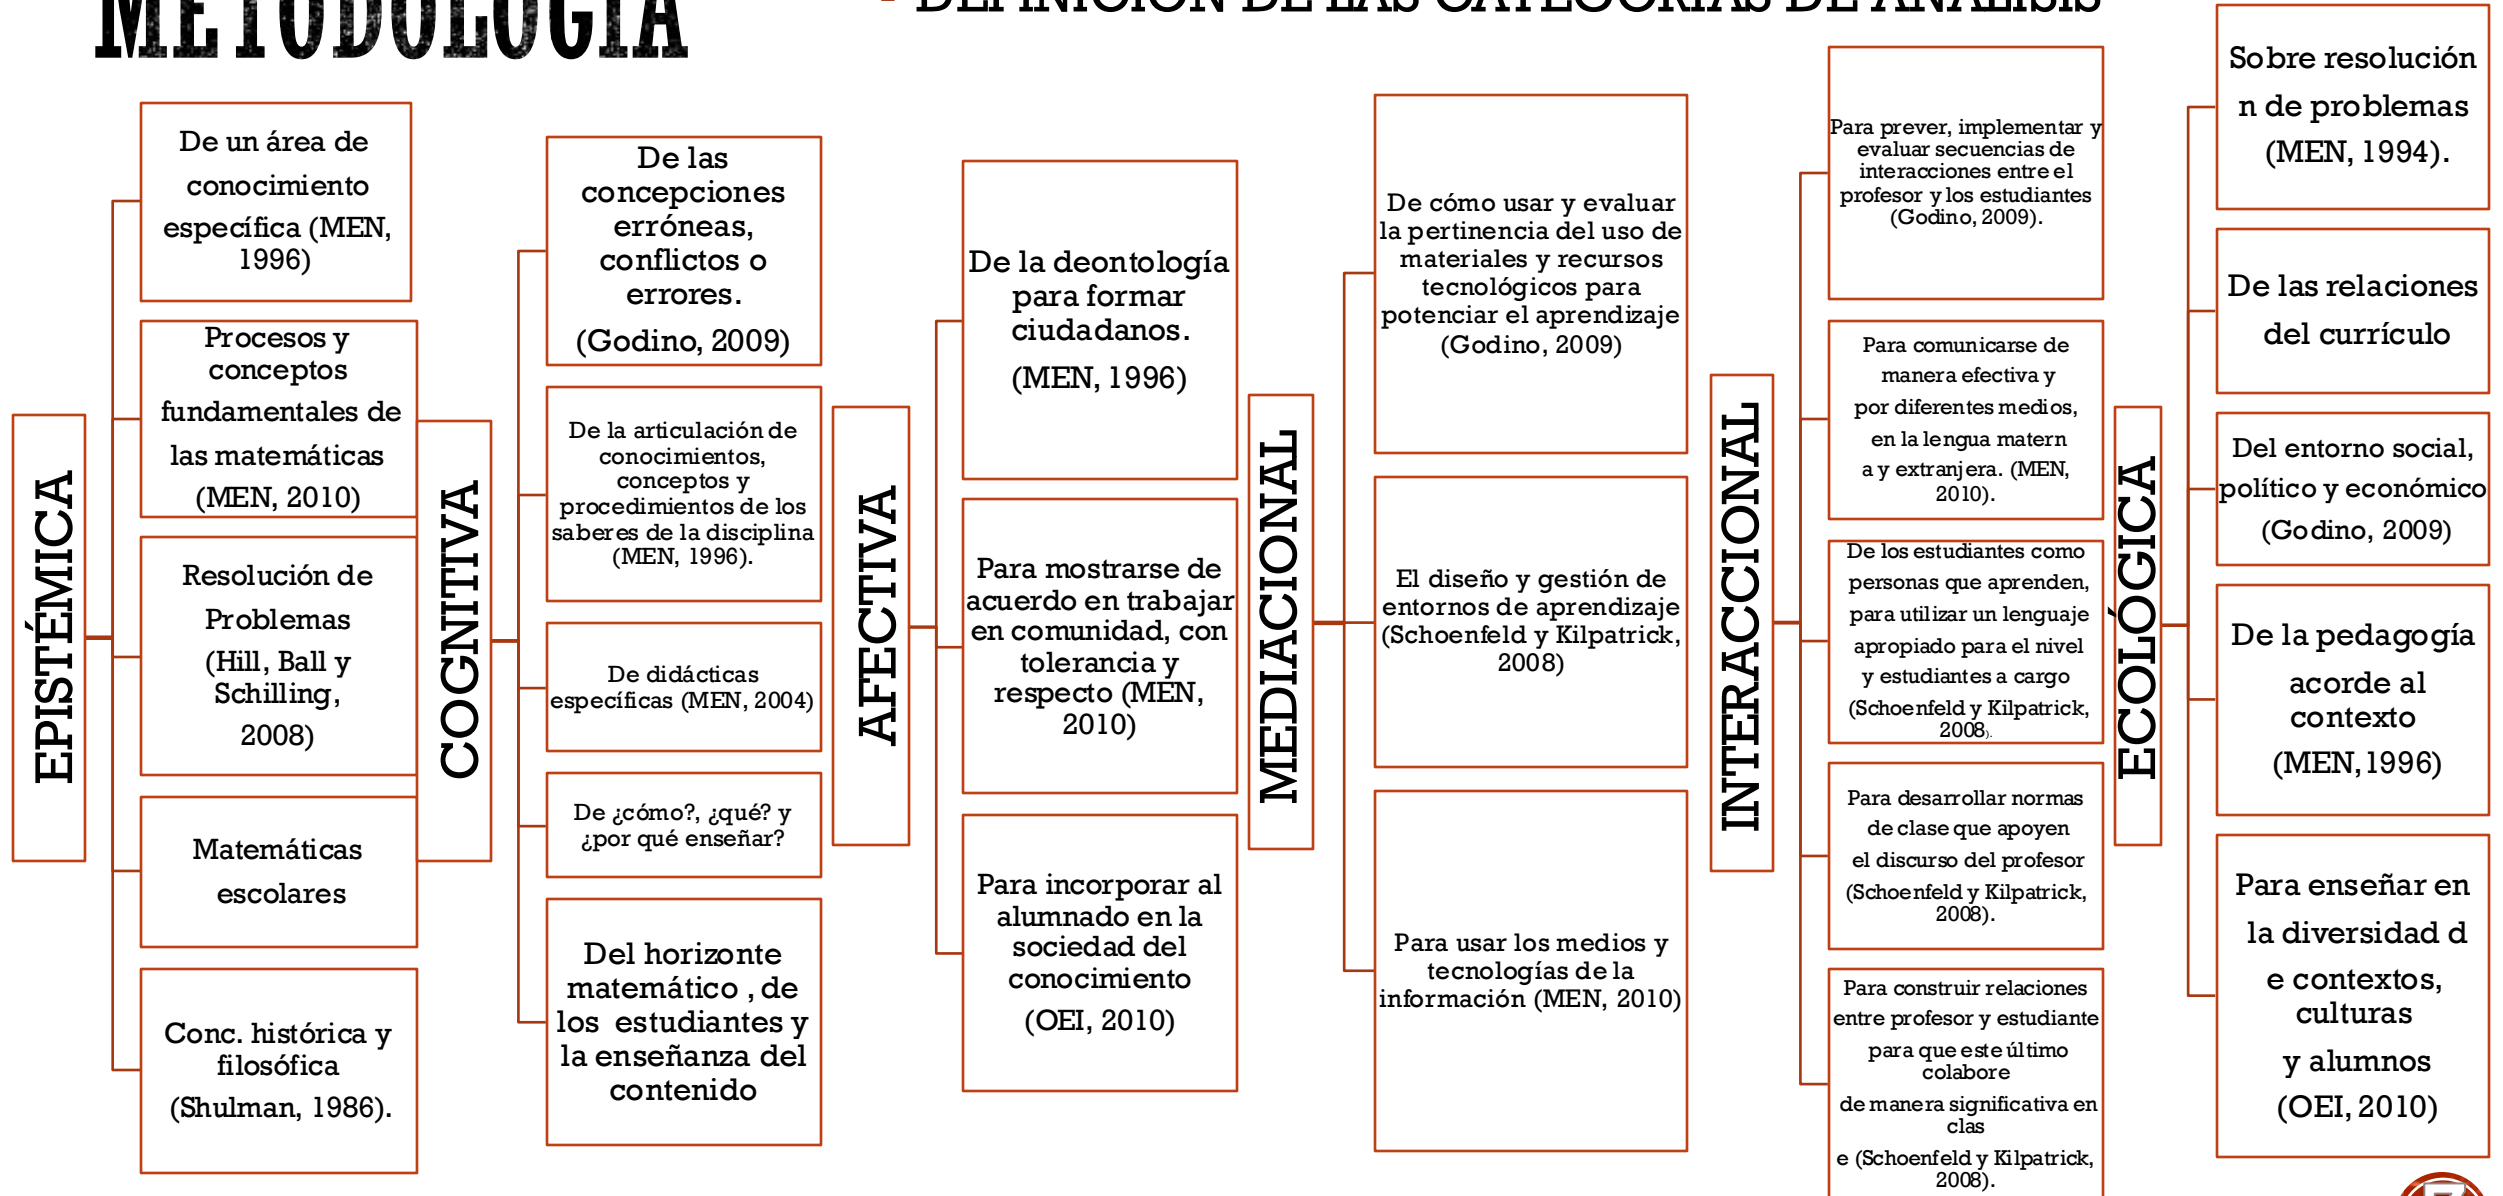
METODOLOGIA

- DEFINICIÓN DE LAS CATEGORÍAS DE ANÁLISIS

EPISTÉMICA

De un área de conocimiento específica (MEN, 1996)

Procesos y conceptos fundamentales de las matemáticas (MEN, 2010)

Resolución de Problemas (Hill, Ball y Schilling, 2008)

Matemáticas escolares

Conc. histórica y filosófica (Shulman, 1986).

COGNITIVA

De las concepciones erróneas, conflictos o errores. (Godino, 2009)

De la articulación de conocimientos, conceptos y procedimientos de los saberes de la disciplina (MEN, 1996).

De didácticas específicas (MEN, 2004)

De ¿cómo?, ¿qué? y ¿por qué enseñar?

Del horizonte matemático , de los estudiantes y la enseñanza del contenido

AFECTIVA

De la deontología para formar ciudadanos. (MEN, 1996)

Para mostrarse de acuerdo en trabajar en comunidad, con tolerancia y respecto (MEN, 2010)

Para incorporar al alumnado en la sociedad del conocimiento (OEI, 2010)

MEDIACIONAL

De cómo usar y evaluar la pertinencia del uso de materiales y recursos tecnológicos para potenciar el aprendizaje (Godino, 2009)

El diseño y gestión de entornos de aprendizaje (Schoenfeld y Kilpatrick, 2008)

Para usar los medios y tecnologías de la información (MEN, 2010)

INTERACCIONAL

Para prever, implementar y evaluar secuencias de interacciones entre el profesor y los estudiantes (Godino, 2009).

Para comunicarse de manera efectiva y por diferentes medios, en la lengua matern a y extranjera. (MEN, 2010).

De los estudiantes como personas que aprenden, para utilizar un lenguaje apropiado para el nivel y estudiantes a cargo (Schoenfeld y Kilpatrick, 2008).

Para desarrollar normas de clase que apoyen el discurso del profesor (Schoenfeld y Kilpatrick, 2008).

Para construir relaciones entre profesor y estudiante para que este último colabore de manera significativa en clas e (Schoenfeld y Kilpatrick, 2008).

ECOLÓGICA

Sobre resolución n de problemas (MEN, 1994).

De las relaciones del currículo

Del entorno social, político y económico (Godino, 2009)

De la pedagogía acorde al contexto (MEN,1996)

Para enseñar en la diversidad d e contextos, culturas y alumnos (OEI, 2010)